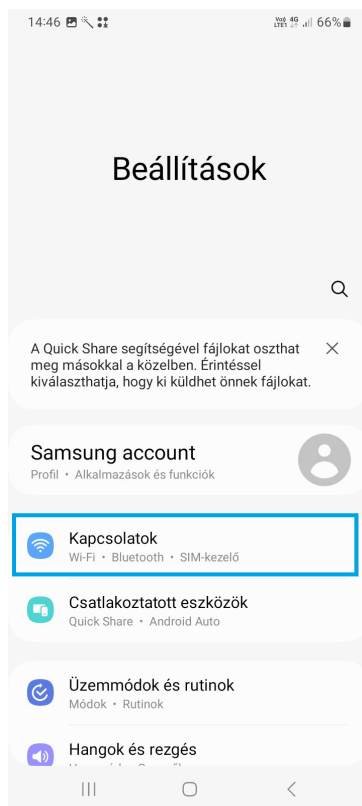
14:46

Vo) 4G LTE1 66%

Beállítások

A Quick Share segítségével fájlokat oszthat meg másokkal a közelben. Érintéssel kiválaszthatja, hogy ki küldhet önnek fájlokat.

Samsung account
Profil • Alkalmazások és funkciók

Kapcsolatok
Wi-Fi • Bluetooth • SIM-kezelő

Csatlakoztatott eszközök
Quick Share • Android Auto

Üzemmódok és rutinok
Módok • Rutinok

Hangok és rezgés
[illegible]